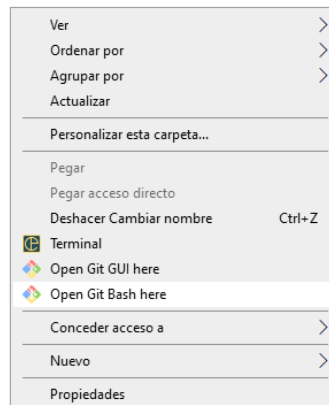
Ver
Ordenar por
Agrupar por
Actualizar

Personalizar esta carpeta...

Pegar
Pegar acceso directo
Deshacer Cambiar nombre Ctrl+Z
Terminal
Open Git GUI here
Open Git Bash here

Conceder acceso a

Nuevo

Propiedades